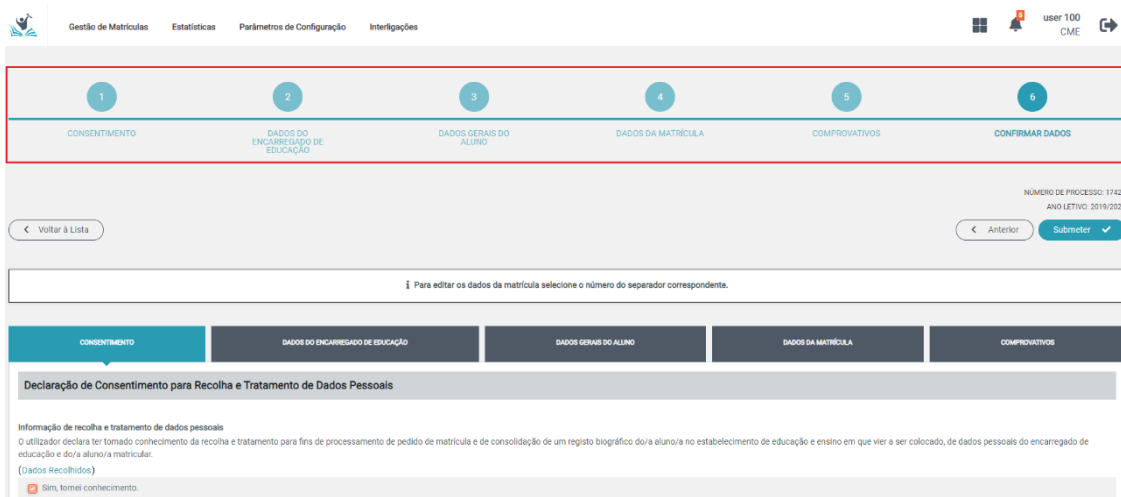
Gestão de Matrículas Estatísticas Parâmetros de Configuração Interligações

user 100
CME

1
CONSENTIMENTO

2
DADOS DO ENCARREGADO DE EDUCAÇÃO

3
DADOS GERAIS DO ALUNO

4
DADOS DA MATRÍCULA

5
COMPROVATIVOS

6
CONFIRMAR DADOS

NÚMERO DE PROCESSO: 1742
ANO LETIVO: 2019/202

Voltar à Lista

Anterior Submeter

Para editar os dados da matrícula selecione o número do separador correspondente.

CONSENTIMENTO | DADOS DO ENCARREGADO DE EDUCAÇÃO | DADOS GERAIS DO ALUNO | DADOS DA MATRÍCULA | COMPROVATIVOS

Declaração de Consentimento para Recolha e Tratamento de Dados Pessoais

Informação de recolha e tratamento de dados pessoais
O utilizador declara ter tomado conhecimento da recolha e tratamento para fins de processamento de pedido de matrícula e de consolidação de um registo biográfico do/a aluno/a no estabelecimento de educação e ensino em que vier a ser colocado, de dados pessoais do encarregado de educação e do/a aluno/a matricular.
(Dados Recolhidos)

Sim, tomei conhecimento.